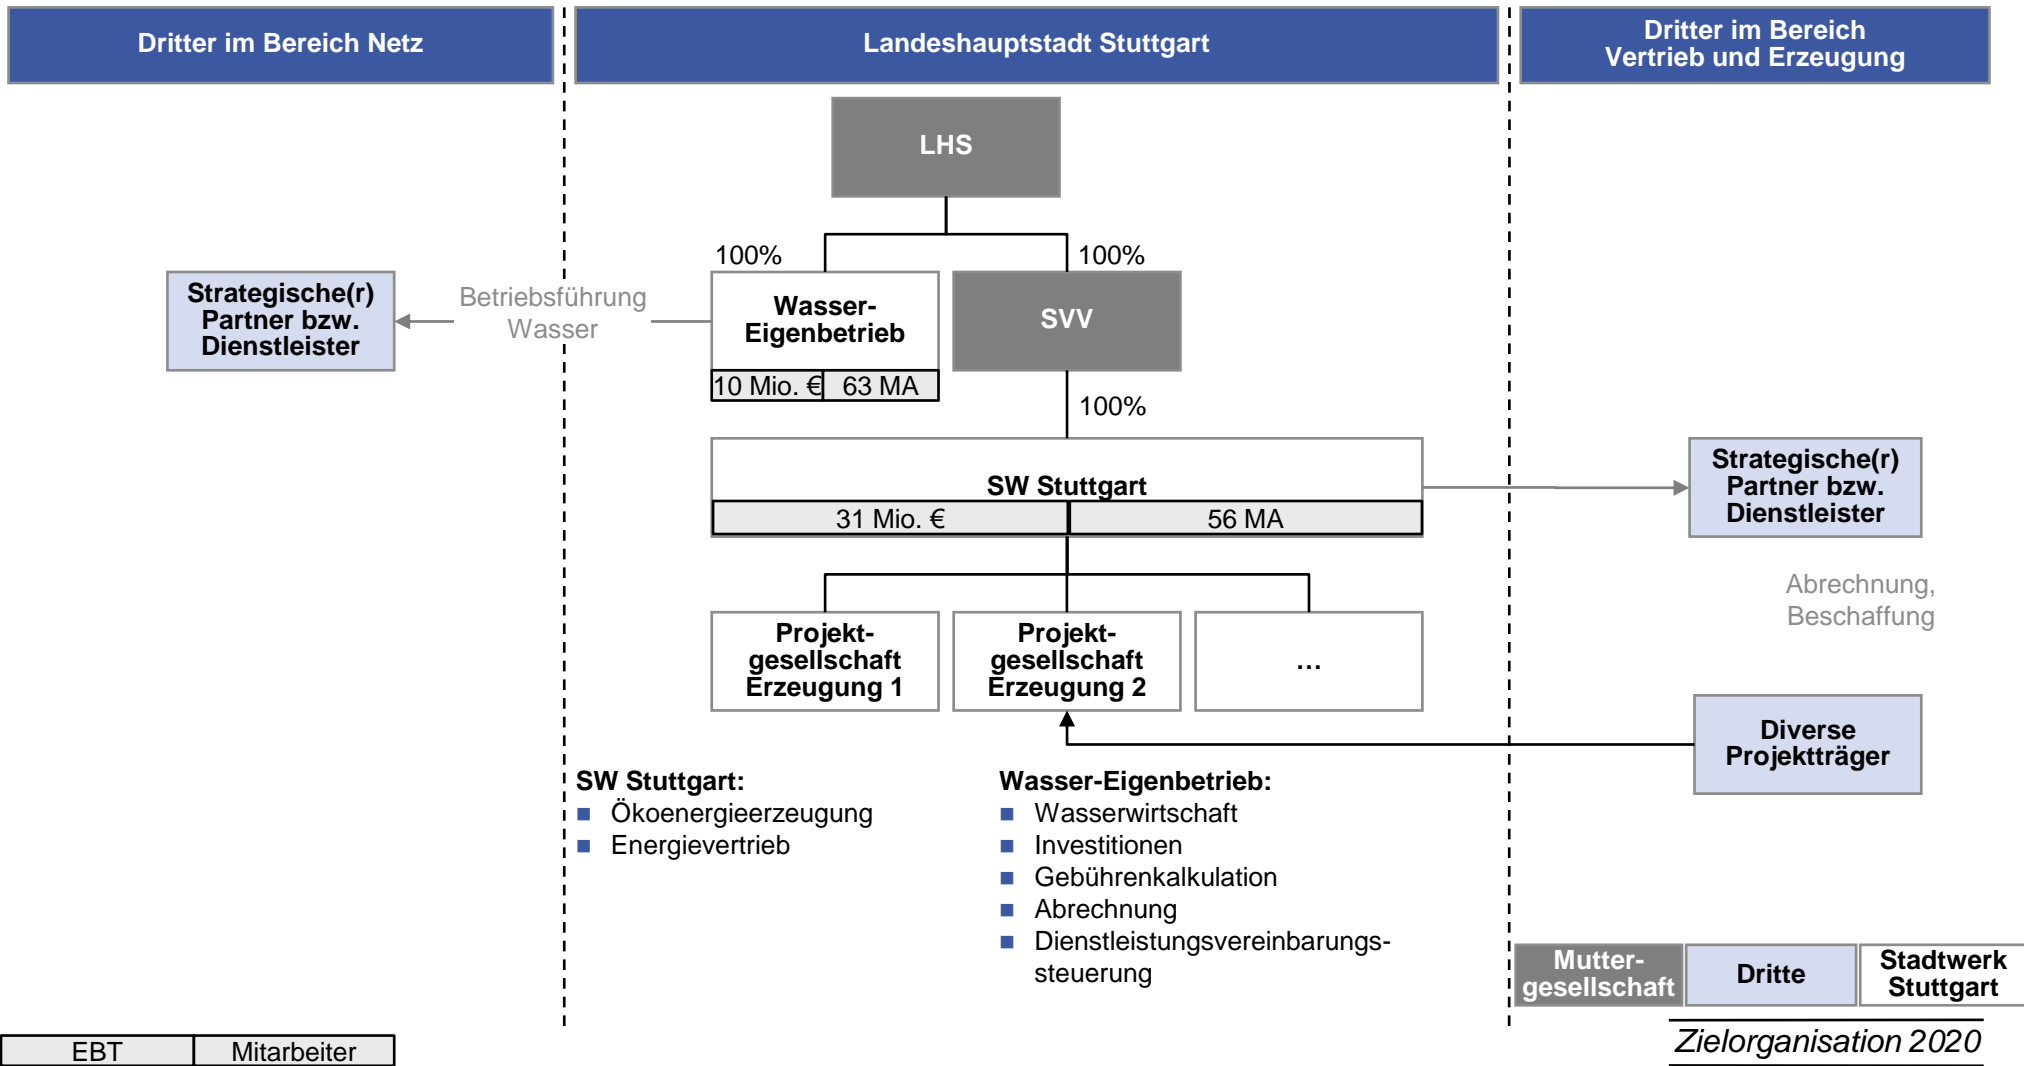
Dritter im Bereich Netz

Landeshauptstadt Stuttgart

Dritter im Bereich Vertrieb und Erzeugung

LHS

100%

100%

Strategische(r) Partner bzw. Dienstleister

Betriebsführung Wasser

Wasser-Eigenbetrieb

SVV

| 10 Mio. € | 63 MA |
|---|---|

100%

SW Stuttgart

| 31 Mio. € | 56 MA |
|---|---|

Strategische(r) Partner bzw. Dienstleister

Abrechnung, Beschaffung

Projektgesellschaft Erzeugung 1

Projektgesellschaft Erzeugung 2

...

Diverse Projektträger

SW Stuttgart:
■ Ökoenergieerzeugung
■ Energievertrieb

Wasser-Eigenbetrieb:
■ Wasserwirtschaft
■ Investitionen
■ Gebührenkalkulation
■ Abrechnung
■ Dienstleistungsvereinbarungssteuerung

| Muttergesellschaft | Dritte | Stadtwerk Stuttgart |
|---|---|---|

| EBT | Mitarbeiter |
|---|---|

Zielorganisation 2020